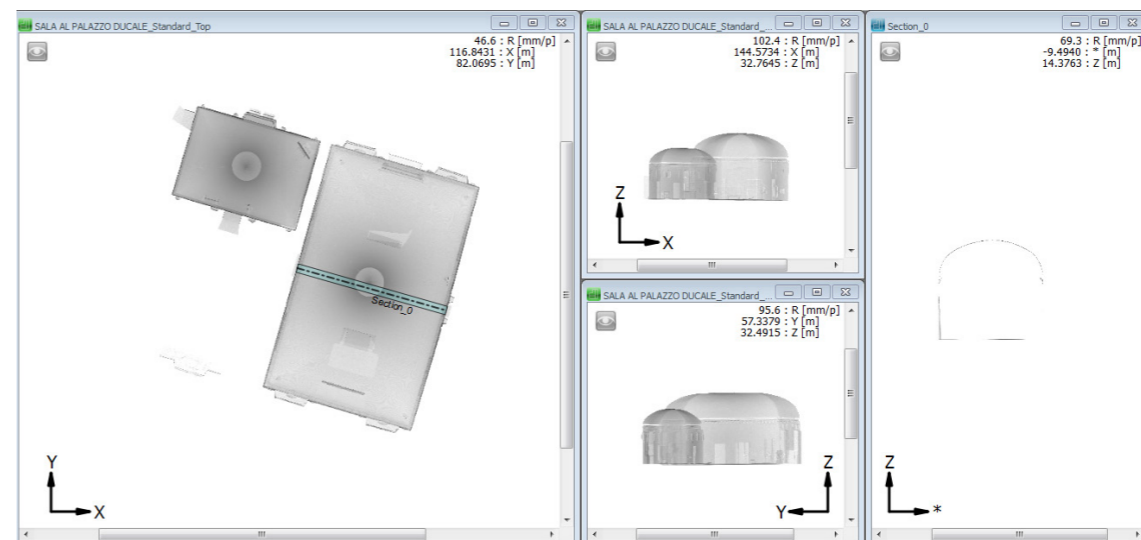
SALA AL PALAZZO DUCALE_Standard_Top

46.6 : R [mm/p]
116.8431 : X [m]
82.0695 : Y [m]

Section_0

Y

X

SALA AL PALAZZO DUCALE_Standard_

102.4 : R [mm/p]
144.5734 : X [m]
32.7645 : Z [m]

Z

X

SALA AL PALAZZO DUCALE_Standard_

95.6 : R [mm/p]
57.3379 : Y [m]
32.4915 : Z [m]

Z

Y

Section_0

69.3 : R [mm/p]
-9.4940 : * [m]
14.3763 : Z [m]

Z

*